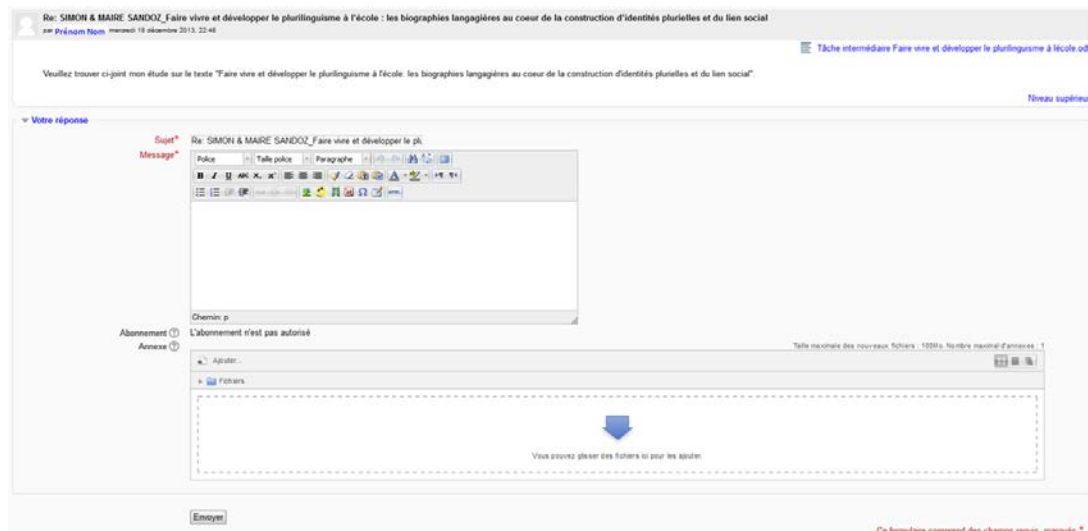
Re: SIMON & MAIRE SANDOZ_Faire vivre et développer le plurilinguisme à l'école : les biographies langagières au coeur de la construction d'identités plurielles et du lien social

par Prénom Nom mercredi 18 décembre 2013, 22:48

Tâche intermédiaire Faire vivre et développer le plurilinguisme à lécole.od

Veuillez trouver ci-joint mon étude sur le texte "Faire vivre et développer le plurilinguisme à l'école: les biographies langagières au coeur de la construction d'identités plurielles et du lien social".

Niveau supérieu

Votre réponse

Sujet* Re: SIMON & MAIRE SANDOZ_Faire vivre et développer le pl

Message* Police Taille police Paragraphe

Chemin: p

Abonnement L'abonnement n'est pas autorisé

Annexe

Taille maximale des nouveaux fichiers : 100Mo. Nombre maximal d'annexes : 1

Ajouter...

Fichiers

Vous pouvez glisser des fichiers ici pour les ajouter.

Envoyer

Ce formulaire comprend des champs requis, marqués *